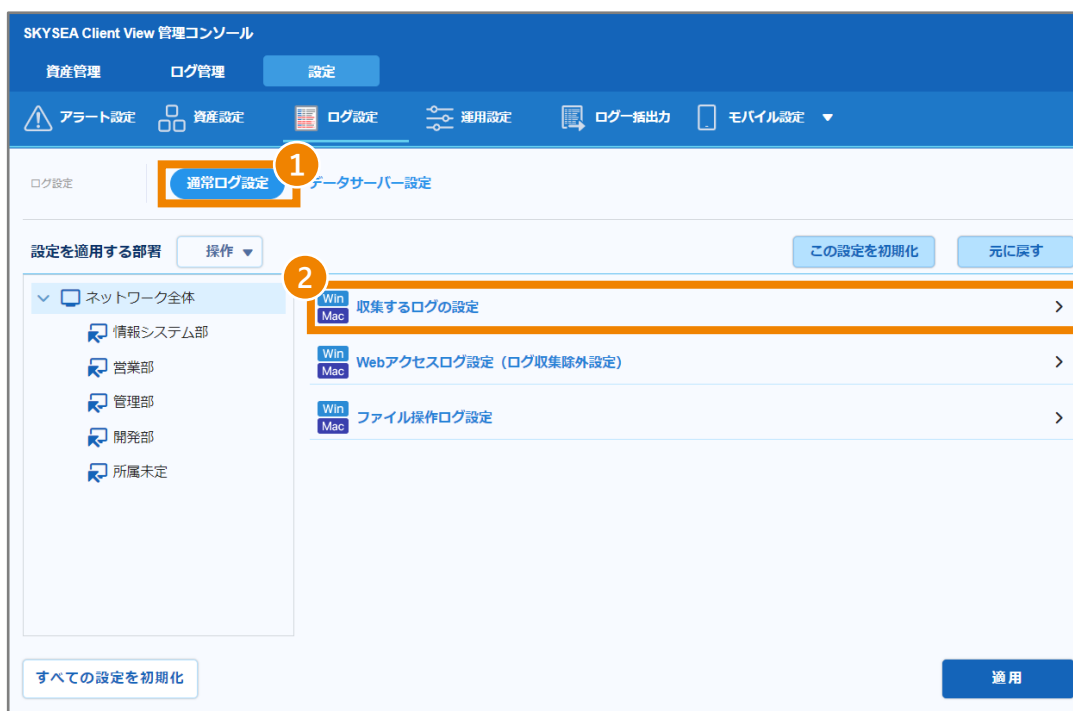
SKYSEA Client View 管理コンソール

資産管理　ログ管理　設定

アラート設定　資産設定　ログ設定　運用設定　ログ一括出力　モバイル設定

ログ設定　1 通常ログ設定　データサーバー設定

設定を適用する部署　操作

この設定を初期化　元に戻す

ネットワーク全体
情報システム部
営業部
管理部
開発部
所属未定

2
Win Mac 収集するログの設定 >
Win Mac Webアクセスログ設定（ログ収集除外設定） >
Win Mac ファイル操作ログ設定 >

すべての設定を初期化

適用